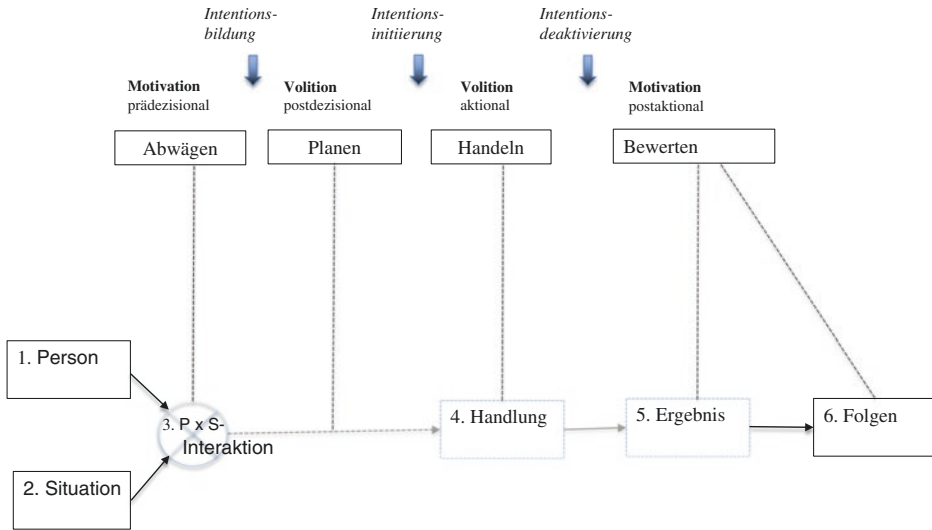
Intentionsbildung

Intentionsinitiierung

Intentionsdeaktivierung

Motivation
prädezisional

Volition
postdezisional

Volition
aktional

Motivation
postaktional

Abwägen

Planen

Handeln

Bewerten

1. Person

2. Situation

3. P x S-Interaktion

4. Handlung

5. Ergebnis

6. Folgen